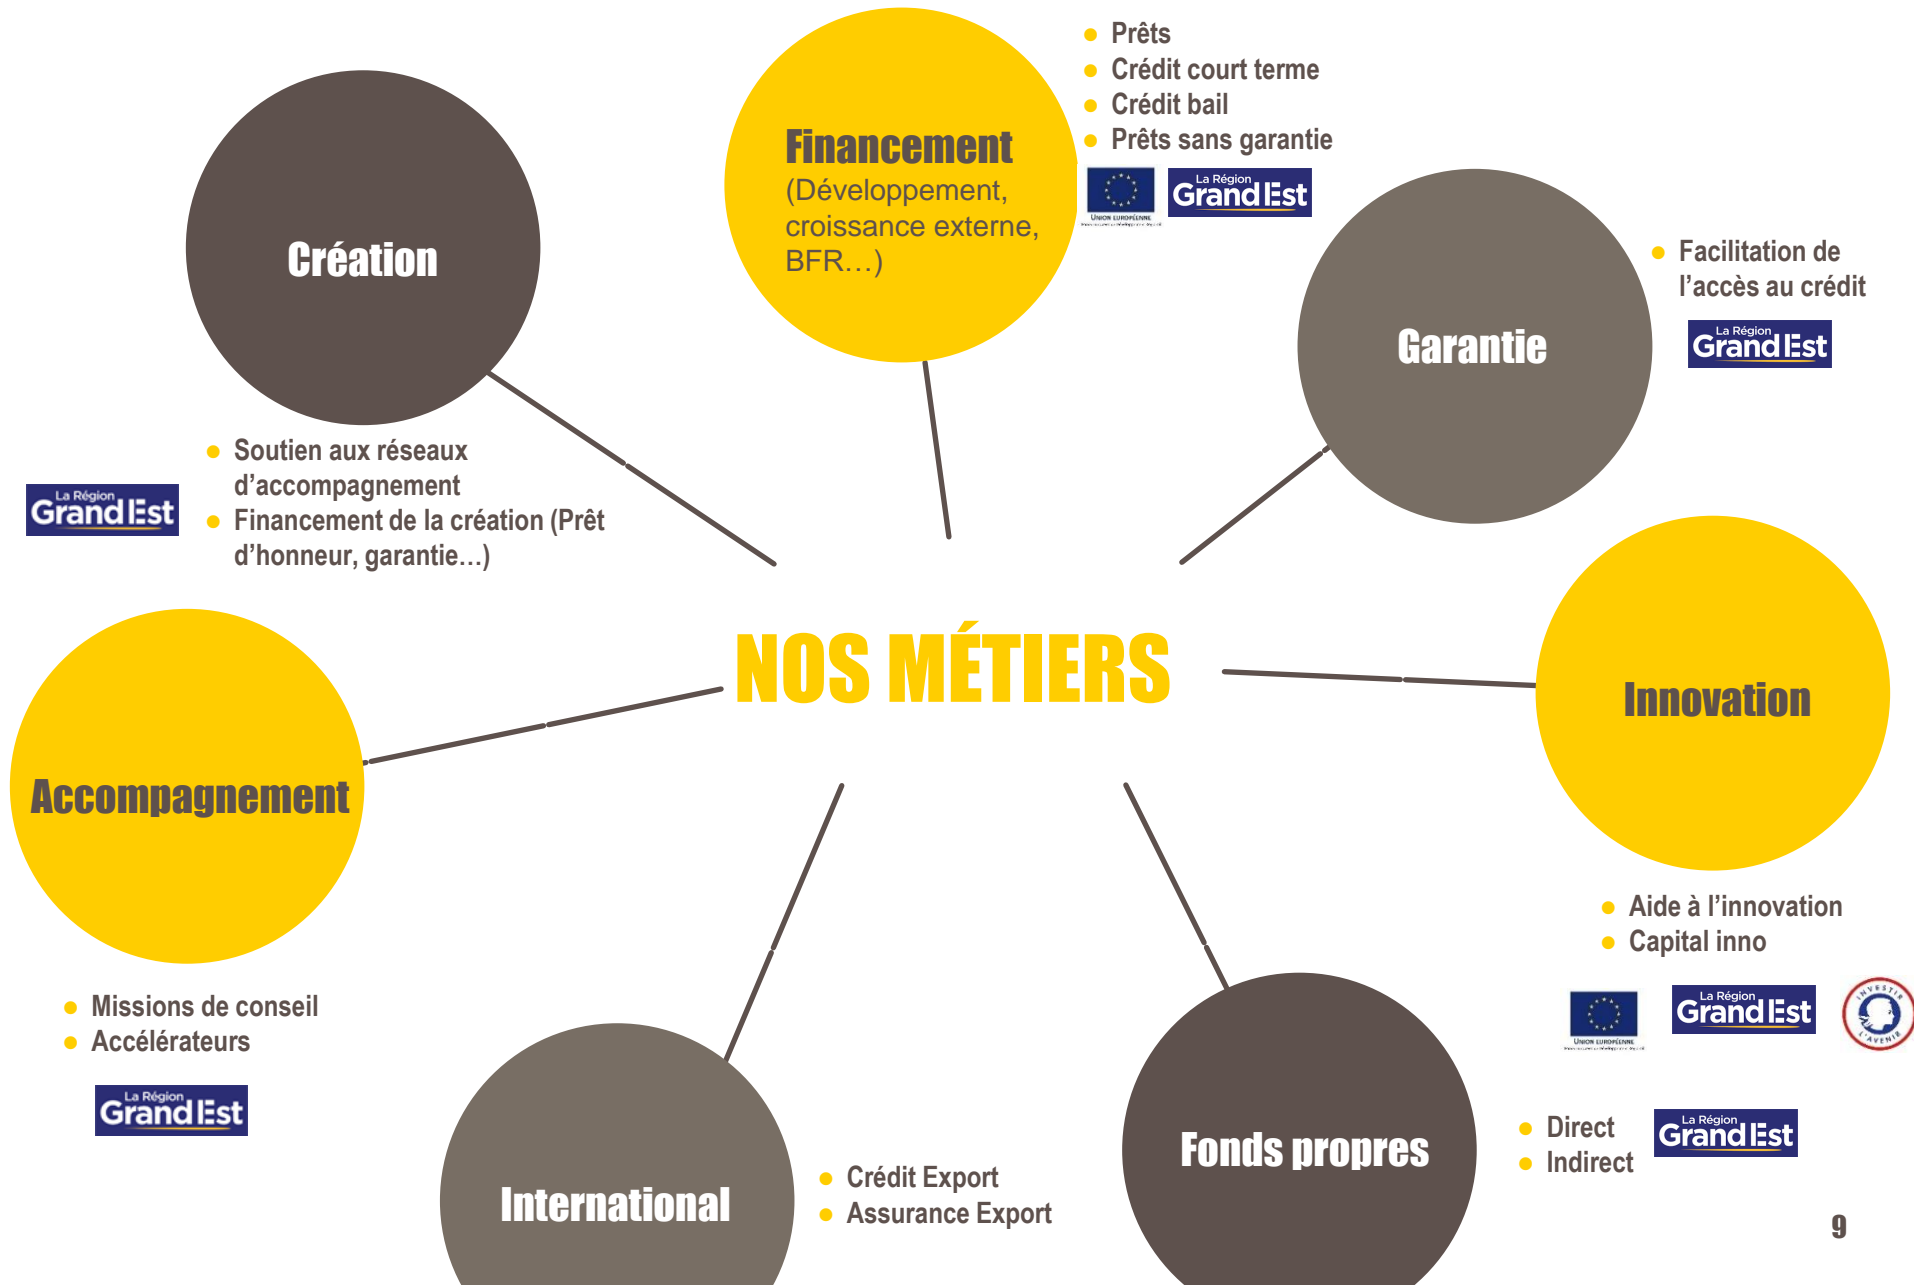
Financement
(Développement, croissance externe, BFR…)

- Prêts
- Crédit court terme
- Crédit bail
- Prêts sans garantie

UNION EUROPÉENNE
La Région Grand Est

Création

- Soutien aux réseaux d'accompagnement
- Financement de la création (Prêt d'honneur, garantie…)

La Région Grand Est

Garantie

- Facilitation de l'accès au crédit

La Région Grand Est

NOS MÉTIERS

Innovation

- Aide à l'innovation
- Capital inno

UNION EUROPÉENNE
La Région Grand Est
INVESTIR L'AVENIR

Accompagnement

- Missions de conseil
- Accélérateurs

La Région Grand Est

International

- Crédit Export
- Assurance Export

Fonds propres

- Direct
- Indirect

La Région Grand Est

9